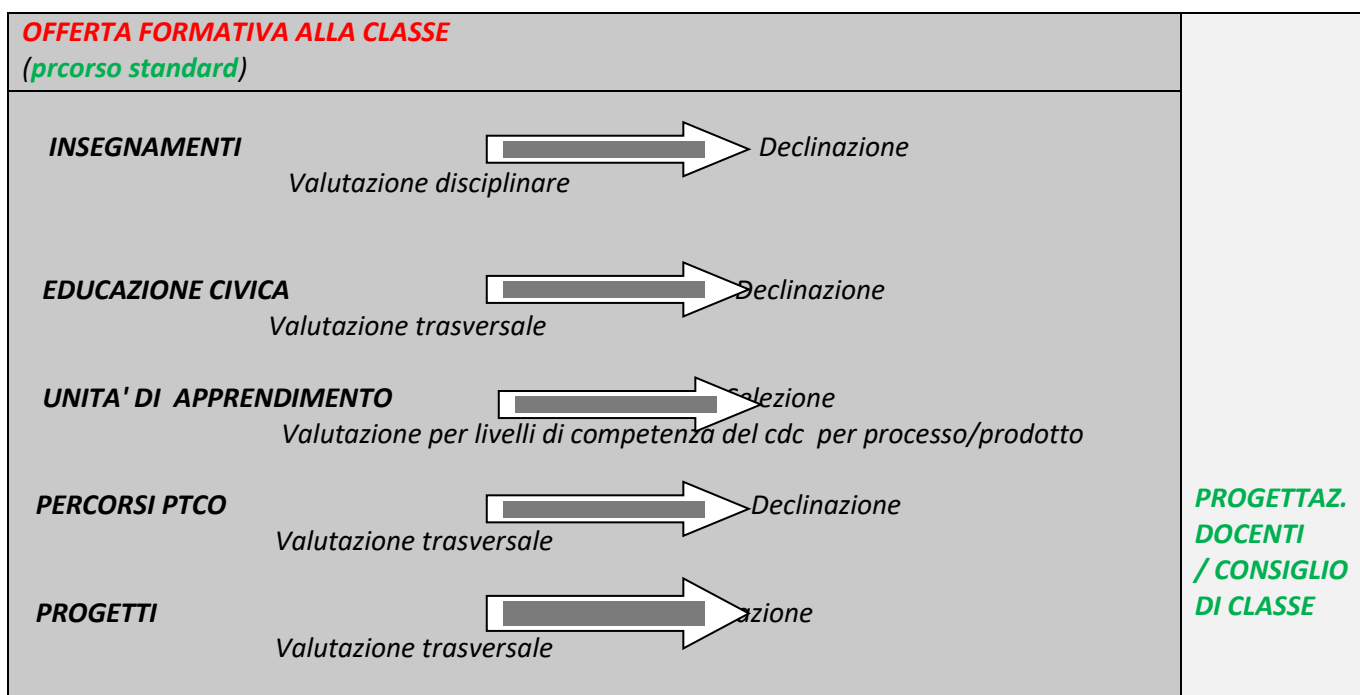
OFFERTA FORMATIVA ALLA CLASSE
(prcorso standard)

INSEGNAMENTI Declinazione
Valutazione disciplinare

EDUCAZIONE CIVICA Declinazione
Valutazione trasversale

UNITA' DI APPRENDIMENTO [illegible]elezione
Valutazione per livelli di competenza del cdc per processo/prodotto

PERCORSI PTCO Declinazione
Valutazione trasversale

PROGETTI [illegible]azione
Valutazione trasversale

PROGETTAZ. DOCENTI / CONSIGLIO DI CLASSE